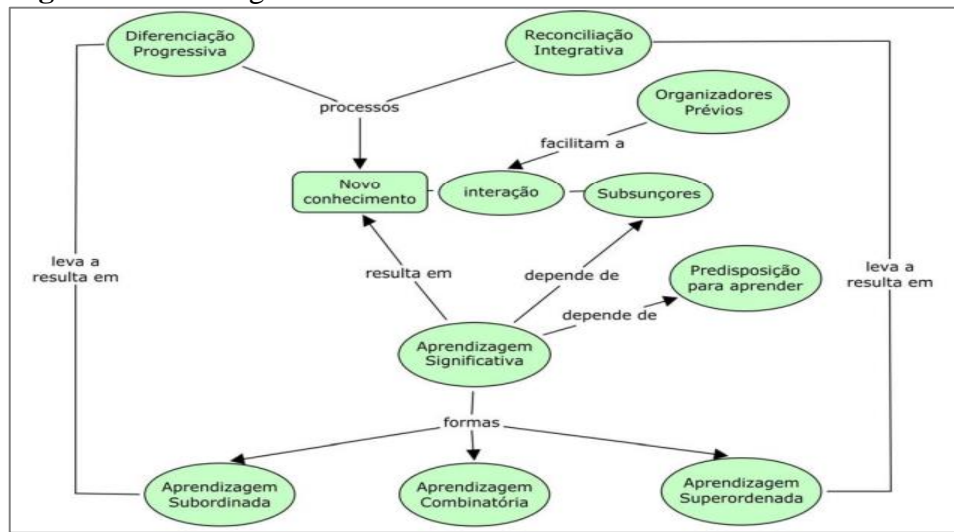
Diferenciação Progressiva

Reconciliação Integrativa

processos

Organizadores Prévios

facilitam a

Novo conhecimento

interação

Subsunçores

leva a resulta em

resulta em

depende de

Predisposição para aprender

leva a resulta em

depende de

Aprendizagem Significativa

formas

Aprendizagem Subordinada

Aprendizagem Combinatória

Aprendizagem Superordenada